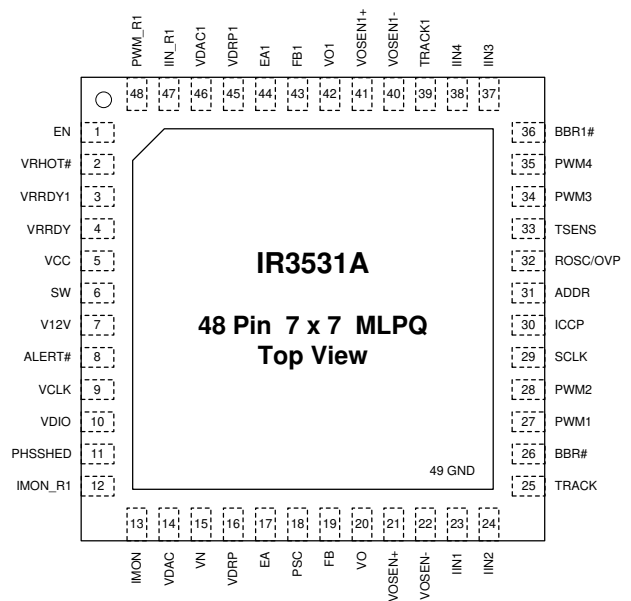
PWM_R1 48
IIN_R1 47
VDAC1 46
VDRP1 45
EA1 44
FB1 43
VO1 42
VOSEN1+ 41
VOSEN1- 40
TRACK1 39
IIN4 38
IIN3 37

EN 1
VRHOT# 2
VRRDY1 3
VRRDY 4
VCC 5
SW 6
V12V 7
ALERT# 8
VCLK 9
VDIO 10
PHSSHED 11
IMON_R1 12

36 BBR1#
35 PWM4
34 PWM3
33 TSENS
32 ROSC/OVP
31 ADDR
30 ICCP
29 SCLK
28 PWM2
27 PWM1
26 BBR#
25 TRACK

IR3531A

48 Pin 7 x 7 MLPQ
Top View

49 GND

13 IMON
14 VDAC
15 VN
16 VDRP
17 EA
18 PSC
19 FB
20 VO
21 VOSEN+
22 VOSEN-
23 IIN1
24 IIN2